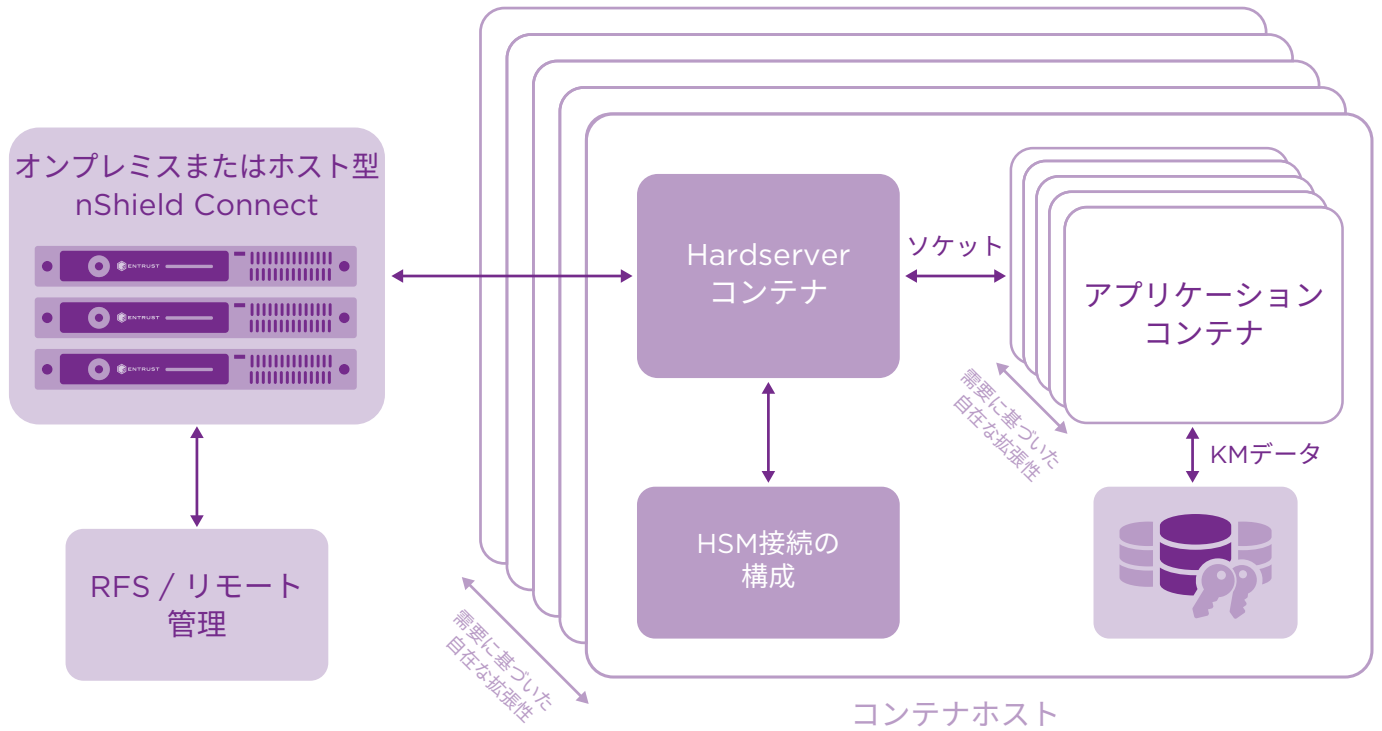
オンプレミスまたはホスト型
nShield Connect

ENTRUST
ENTRUST
ENTRUST

RFS / リモート
管理

Hardserver
コンテナ

ソケット

アプリケーション
コンテナ

需要に基づいた
自在な拡張性

KMデータ

HSM接続の
構成

需要に基づいた
自在な拡張性

コンテナホスト